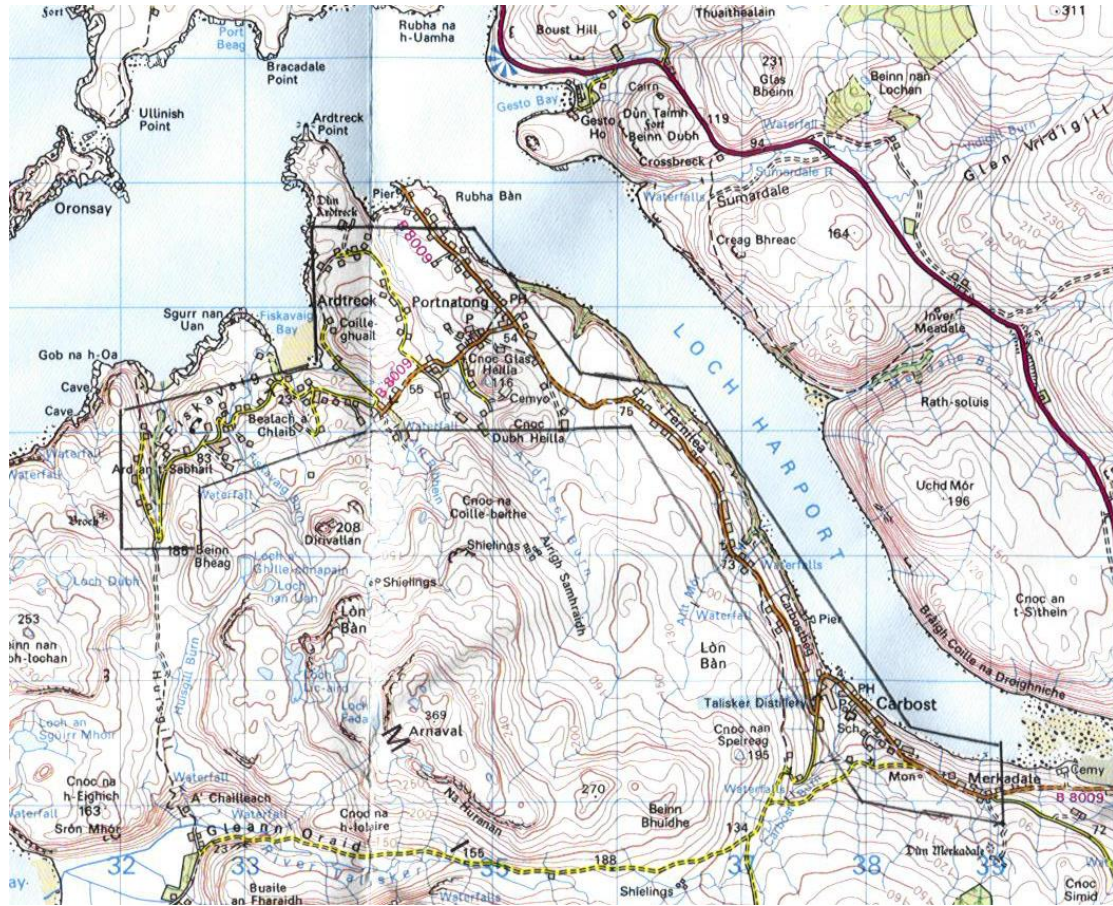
Fort
Port Beag
Bracadale Point
Rubha na h-Uamha
Boust Hill
Thuaitheabhain
311
Ullinish Point
Ardtreck Point
Gesto Bay
Cairn
Gesto Ho
Dùn Taimh
Fort
Beinn Dubh
119
231
Glas Bheinn
Beinn nan Lochan
Waterfall
94
Crossbreck
Sumardale R
Glen Vidigill
72
Oronsay
Dùn Ardtreck
Pier
Rubha Bàn
Waterfalls
Sumardale
B 8009
Creag Bhreac
164
Ardtreck
Portnalong
PH
Sgurr nan Uan
Fiskavaig Bay
Coille-ghuail
P
54
Inver Meadale
Gob na h-Oa
Cave
Cave
B 8009
Cnoc Glas Heilla
116
55
Cemy
LOCH HARPORT
Rath-soluis
Fiskavaig
23
Beslach a' Chlaib
76
Waterfall
Wat Hall
Cnoc Dubh Heilla
Fernilea
Ard an t-Sabhail
83
Waterfall
Uchd Mòr
196
Broch
Cnoc na Coille-beithe
Ardtreck Burn
208
Dirivallan
188
Beinn Bheag
Shielings
Airigh Samhraidh
Loch Dubh
Loch a' Ghille-chnapain
Loch nan Uan
Shielings
73
Waterfalls
253
Beinn nan Loch-lochan
Lòn Bàn
Allt Mòr
Waterfall
Carbostbeg
Pier
Cnoc an t-Sìthein
Bràigh Coille na Droighniche
Lòn Bàn
PH
Carbost
Loch an Sgùirr Mhòir
Huisgill Burn
Loch Pada
369
Arnaval
Talisker Distillery
Sch
Cnoc nan Speireag
195
Mon
Merkadale
Cemy
Cnoc na h-Eighich
163
Waterfall
A' Chailleach
270
Waterfalls
B 8009
Srón Mhòr
Waterfall
Cnoc na h-Iolaire
Na Huranan
Beinn Bhuidhe
134
Dùn Merkadale
72
Gleann Oraid
155
188
32
33
35
37
38
39
Buaile an Fharaidh
River Talisker
Waterfalls
Shielings
Cnoc Simid